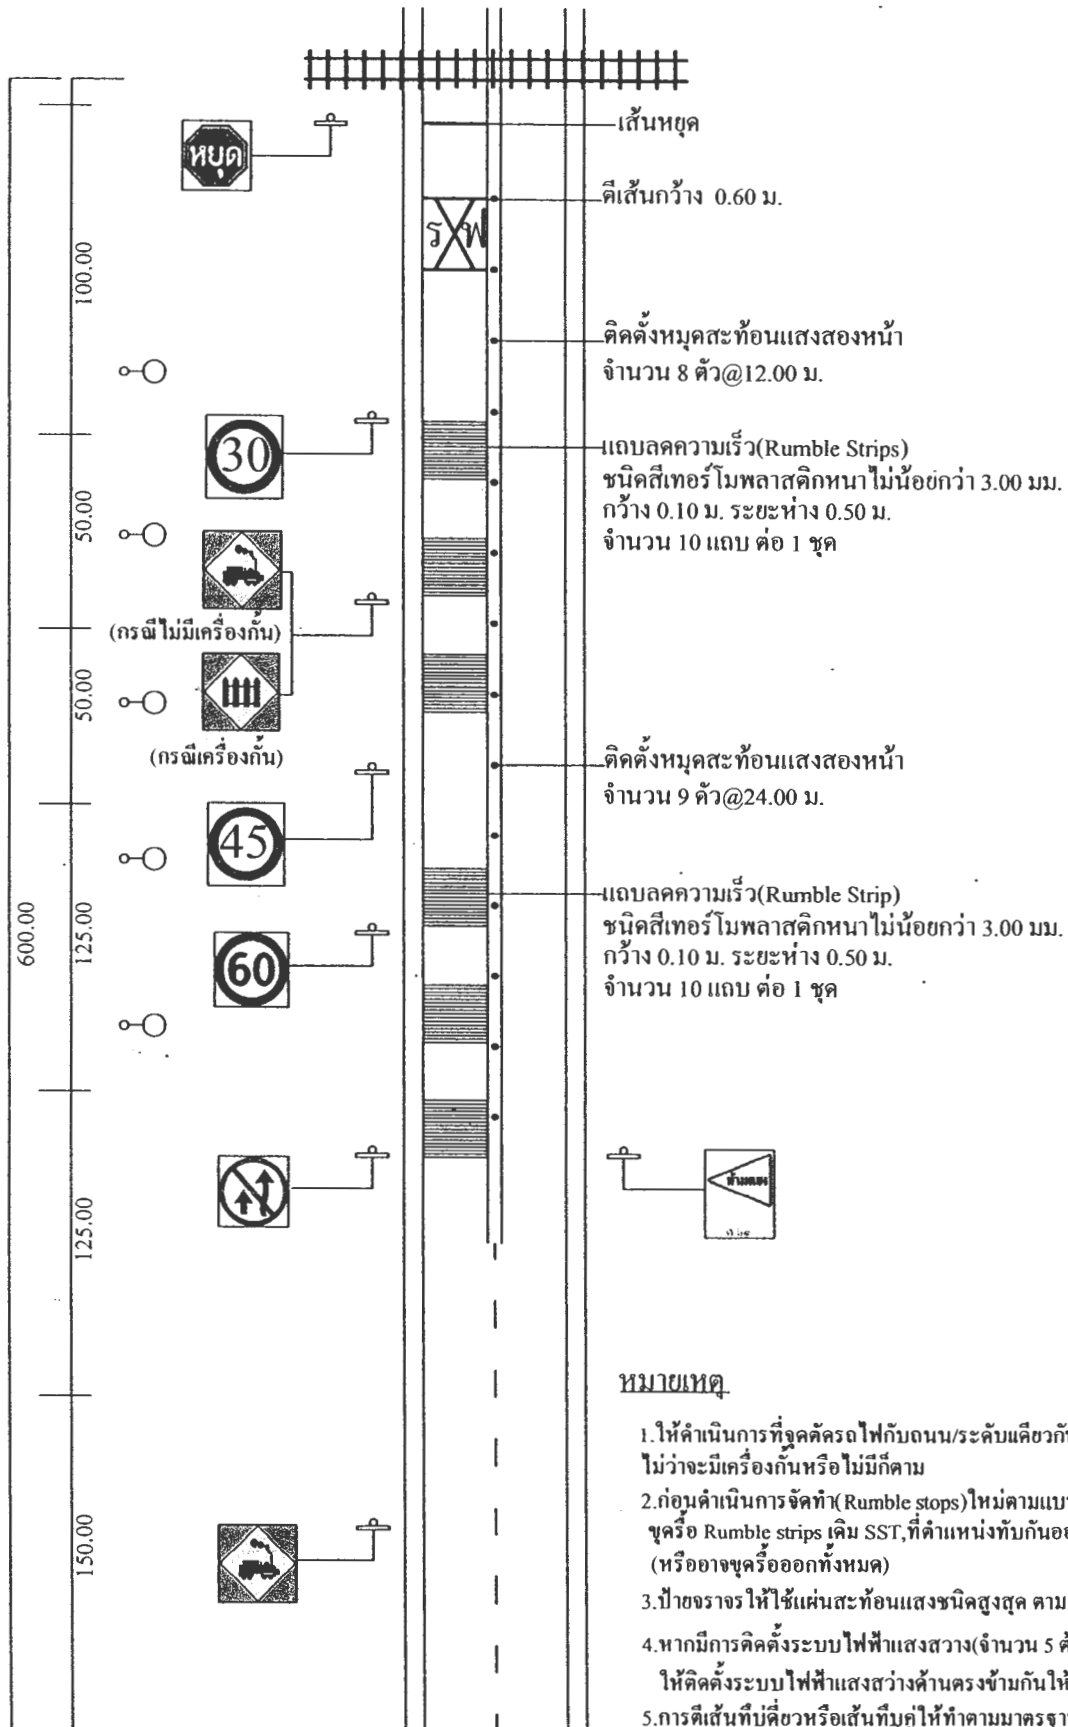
หยุด

เส้นหยุด

ตีเส้นกว้าง 0.60 ม.

รฟ

100.00

ติดตั้งหมุดสะท้อนแสงสองหน้า
จำนวน 8 ตัว@12.00 ม.

30

แถบลดความเร็ว(Rumble Strips)
ชนิดสีเทอร์โมพลาสติกหนาไม่น้อยกว่า 3.00 มม.
กว้าง 0.10 ม. ระยะห่าง 0.50 ม.
จำนวน 10 แถบ ต่อ 1 ชุด

50.00

(กรณีไม่มีเครื่องกั้น)

50.00

(กรณีเครื่องกั้น)

ติดตั้งหมุดสะท้อนแสงสองหน้า
จำนวน 9 ตัว@24.00 ม.

45

แถบลดความเร็ว(Rumble Strip)
ชนิดสีเทอร์โมพลาสติกหนาไม่น้อยกว่า 3.00 มม.
กว้าง 0.10 ม. ระยะห่าง 0.50 ม.
จำนวน 10 แถบ ต่อ 1 ชุด

600.00

125.00

60

125.00

หมายเหตุ

1.ให้ดำเนินการที่จุดตัดรถไฟกับถนน/ระดับแต่ยวกั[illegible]
ไม่ว่าจะมีเครื่องกั้นหรือไม่มีก็ตาม

2.ก่อนดำเนินการจัดทำ(Rumble stops)ใหม่ตามแบ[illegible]
ขุดรื้อ Rumble strips เดิม SST,ที่ตำแหน่งทับกันอ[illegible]
(หรืออาจขุดรื้อออกทั้งหมด)

3.ป้ายจราจรให้ใช้แผ่นสะท้อนแสงชนิดสูงสุด ตาม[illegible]

4.หากมีการติดตั้งระบบไฟฟ้าแสงสว่าง(จำนวน 5 ต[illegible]
ให้ติดตั้งระบบไฟฟ้าแสงสว่างด้านตรงข้ามกันให้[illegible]

5.การตีเส้นทึบคู่เดี่ยวหรือเส้นทึบคู่ให้ทำตามมาตรฐา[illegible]

150.00